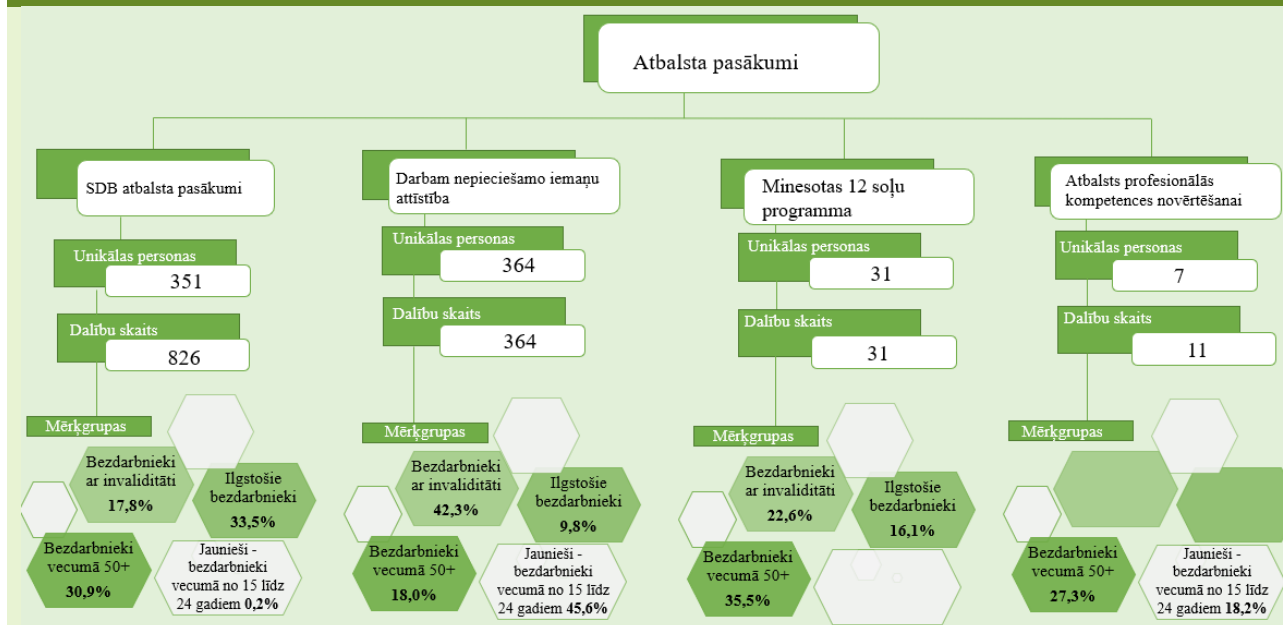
Atbalsta pasākumi

SDB atbalsta pasākumi

Unikālas personas
351

Dalību skaits
826

Mērķgrupas

Bezdarbnieki ar invaliditāti
17,8%

Ilgstošie bezdarbnieki
33,5%

Bezdarbnieki vecumā 50+
30,9%

Jaunieši - bezdarbnieki vecumā no 15 līdz 24 gadiem 0,2%

Darbam nepieciešamo iemaņu attīstība

Unikālas personas
364

Dalību skaits
364

Mērķgrupas

Bezdarbnieki ar invaliditāti
42,3%

Ilgstošie bezdarbnieki
9,8%

Bezdarbnieki vecumā 50+
18,0%

Jaunieši - bezdarbnieki vecumā no 15 līdz 24 gadiem 45,6%

Minesotas 12 soļu programma

Unikālas personas
31

Dalību skaits
31

Mērķgrupas

Bezdarbnieki ar invaliditāti
22,6%

Ilgstošie bezdarbnieki
16,1%

Bezdarbnieki vecumā 50+
35,5%

Atbalsts profesionālās kompetences novērtēšanai

Unikālas personas
7

Dalību skaits
11

Mērķgrupas

Bezdarbnieki vecumā 50+
27,3%

Jaunieši - bezdarbnieki vecumā no 15 līdz 24 gadiem 18,2%